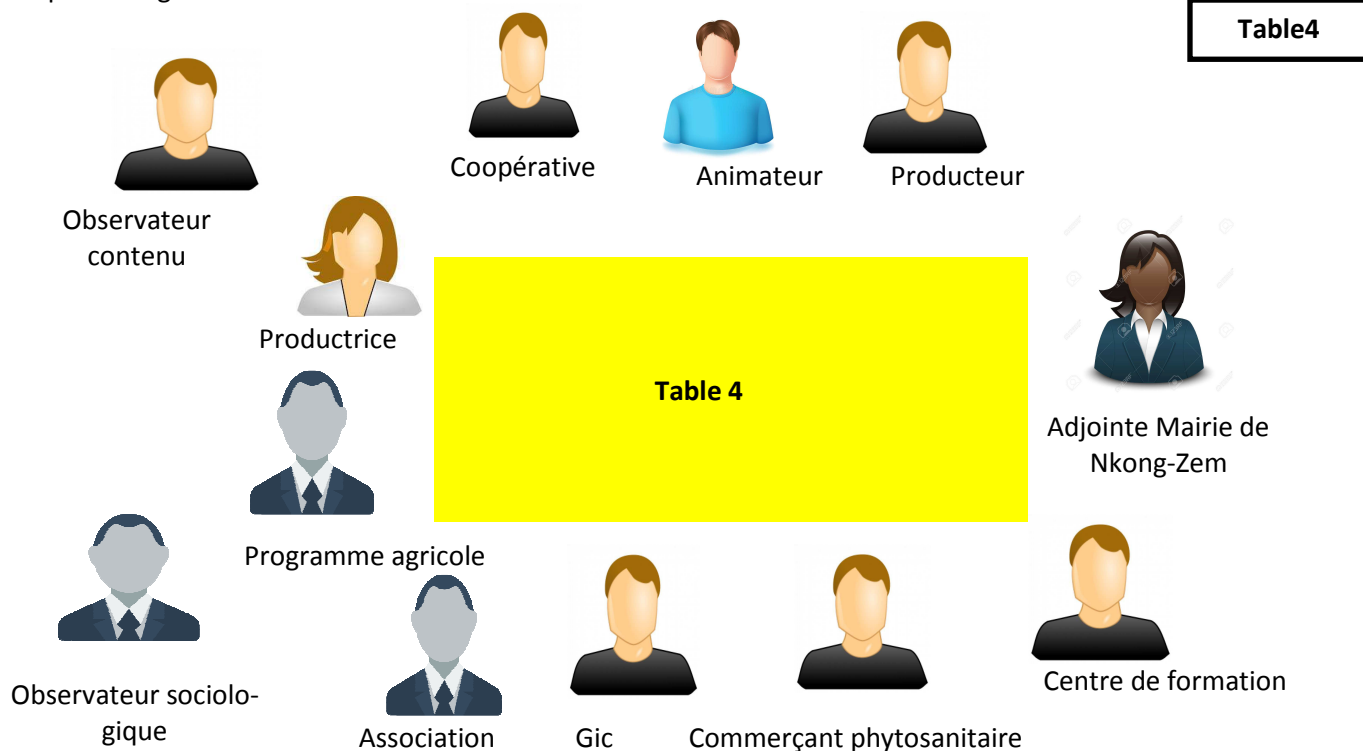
Table4

Coopérative

Animateur

Producteur

Observateur contenu

Productrice

Table 4

Adjointe Mairie de Nkong-Zem

Programme agricole

Observateur sociologique

Association

Gic

Commerçant phytosanitaire

Centre de formation